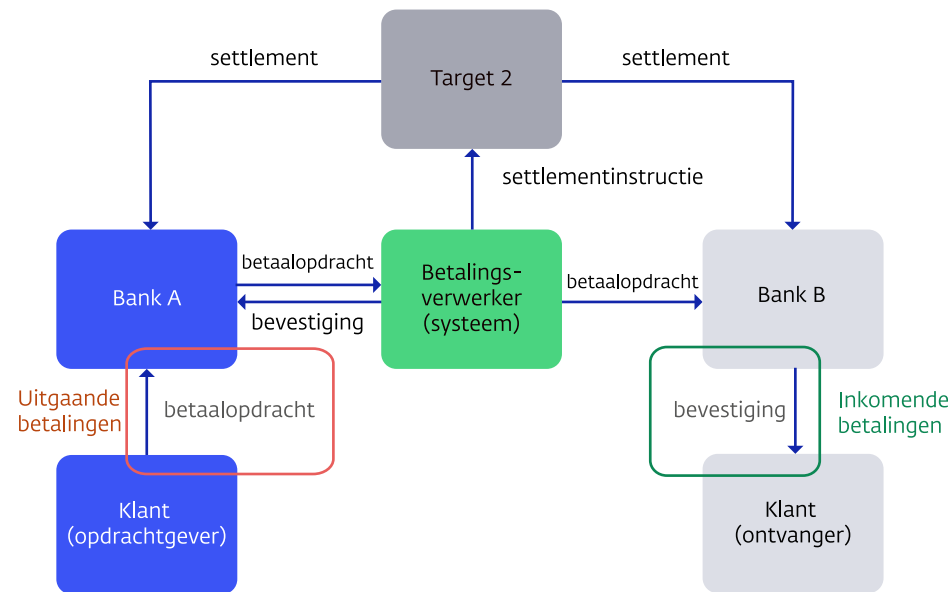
settlement

Target 2

settlement

settlementinstructie

Bank A

betaalopdracht

bevestiging

Betalingsverwerker (systeem)

betaalopdracht

Bank B

Uitgaande betalingen

betaalopdracht

bevestiging

Inkomende betalingen

Klant (opdrachtgever)

Klant (ontvanger)